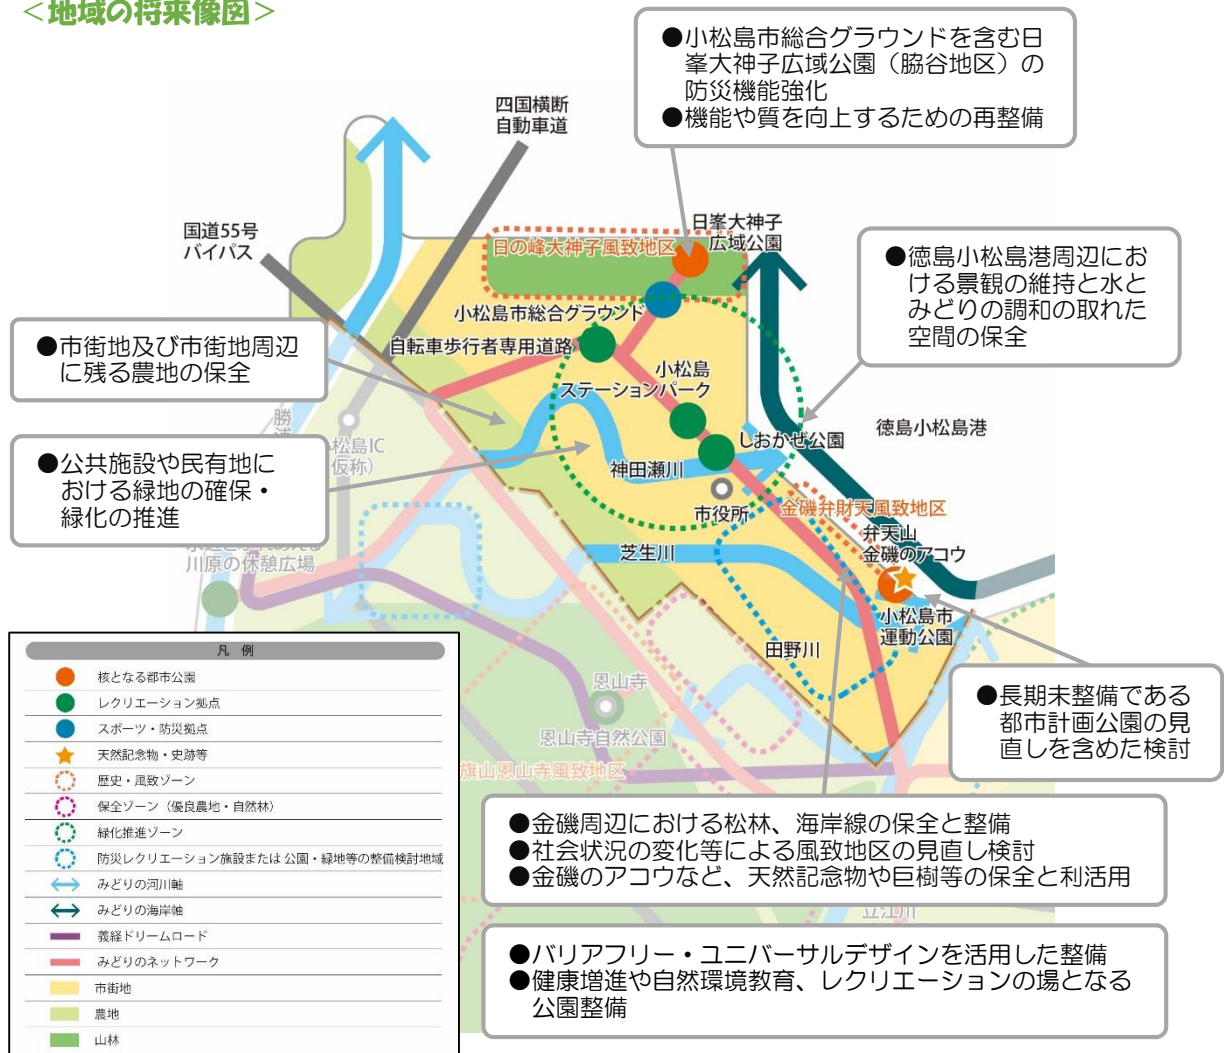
＜地域の将来像図＞

●小松島市総合グラウンドを含む日峯大神子広域公園（脇谷地区）の防災機能強化
●機能や質を向上するための再整備

四国横断自動車道

国道55号バイパス

日峯大神子広域公園

日の峰大神子風致地区

●徳島小松島港周辺における景観の維持と水とみどりの調和の取れた空間の保全

小松島市総合グラウンド

●市街地及び市街地周辺に残る農地の保全

自転車歩行者専用道路

小松島ステーションパーク

しおかぜ公園

徳島小松島港

●公共施設や民有地における緑地の確保・緑化の推進

松島IC（仮称）

神田瀬川

市役所

金磯弁財天風致地区

弁天山

金磯のアコウ

芝生川

川原の休憩広場

小松島市運動公園

田野川

恩山寺

●長期未整備である都市計画公園の見直しを含めた検討

恩山寺自然公園

旗山恩山寺風致地区

●金磯周辺における松林、海岸線の保全と整備
●社会状況の変化等による風致地区の見直し検討
●金磯のアコウなど、天然記念物や巨樹等の保全と利活用

立江川

●バリアフリー・ユニバーサルデザインを活用した整備
●健康増進や自然環境教育、レクリエーションの場となる公園整備

凡例
核となる都市公園
レクリエーション拠点
スポーツ・防災拠点
天然記念物・史跡等
歴史・風致ゾーン
保全ゾーン（優良農地・自然林）
緑化推進ゾーン
防災レクリエーション施設または公園・緑地等の整備検討地域
みどりの河川軸
みどりの海岸軸
義経ドリームロード
みどりのネットワーク
市街地
農地
山林